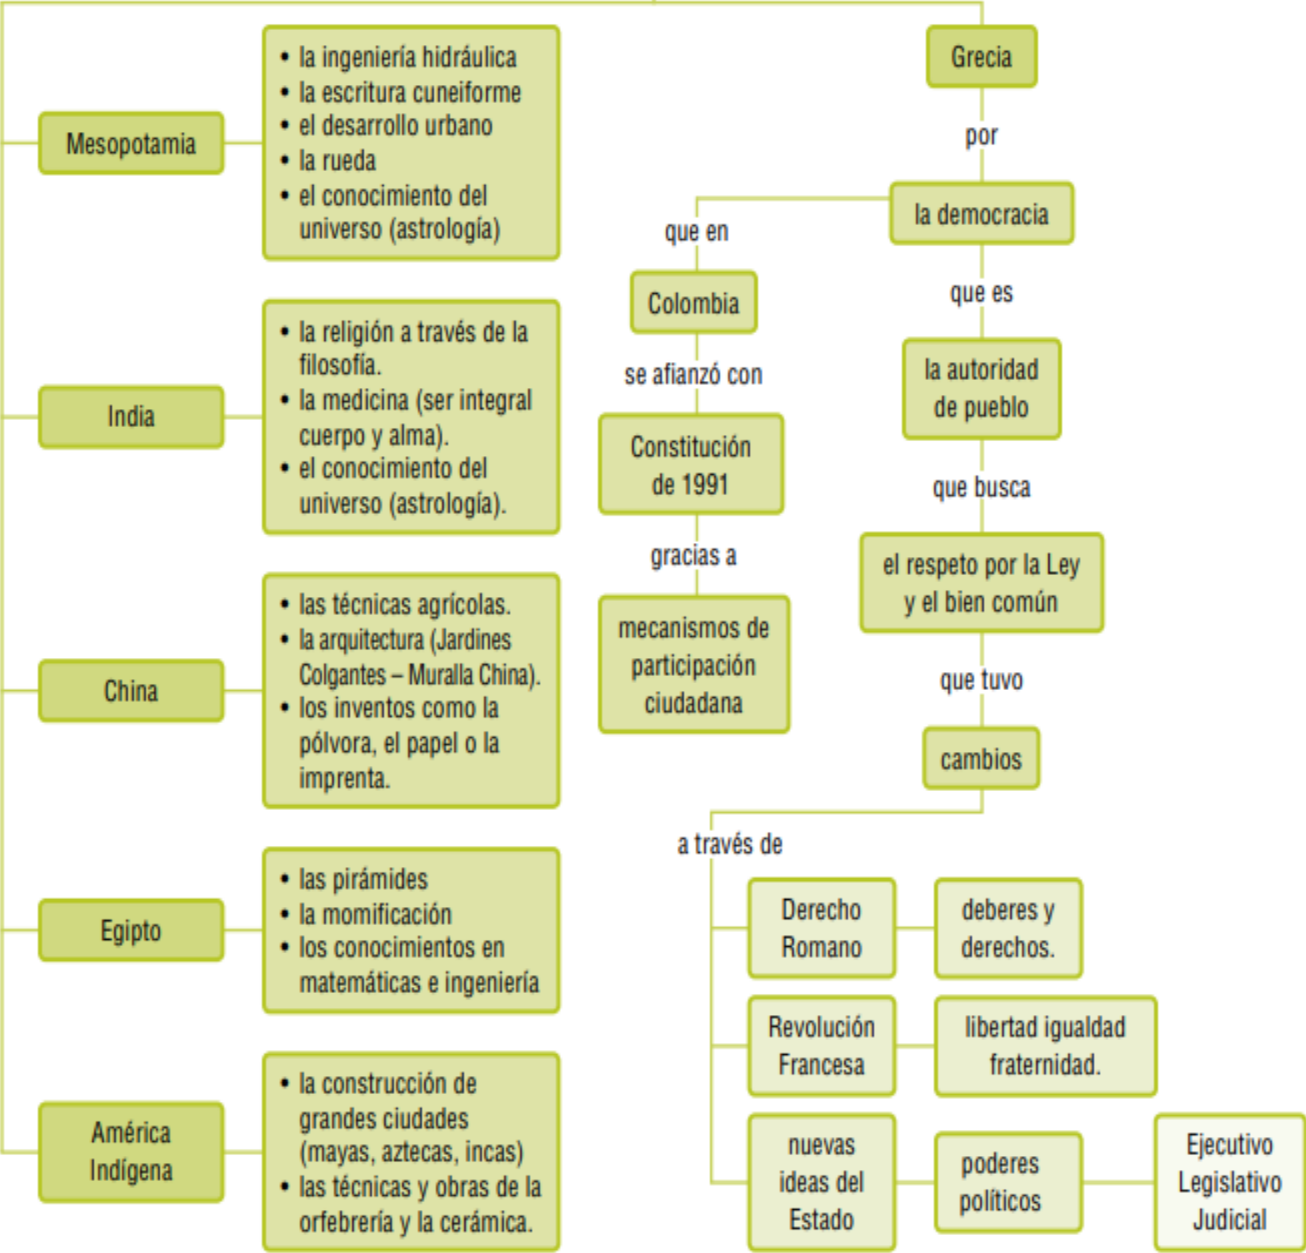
Mesopotamia

- la ingeniería hidráulica
- la escritura cuneiforme
- el desarrollo urbano
- la rueda
- el conocimiento del universo (astrología)

India

- la religión a través de la filosofía.
- la medicina (ser integral cuerpo y alma).
- el conocimiento del universo (astrología).

China

- las técnicas agrícolas.
- la arquitectura (Jardines Colgantes – Muralla China).
- los inventos como la pólvora, el papel o la imprenta.

Egipto

- las pirámides
- la momificación
- los conocimientos en matemáticas e ingeniería

América Indígena

- la construcción de grandes ciudades (mayas, aztecas, incas)
- las técnicas y obras de la orfebrería y la cerámica.

Grecia

por

la democracia

que en

Colombia

se afianzó con

Constitución de 1991

gracias a

mecanismos de participación ciudadana

que es

la autoridad de pueblo

que busca

el respeto por la Ley y el bien común

que tuvo

cambios

a través de

Derecho Romano

deberes y derechos.

Revolución Francesa

libertad igualdad fraternidad.

nuevas ideas del Estado

poderes políticos

Ejecutivo Legislativo Judicial